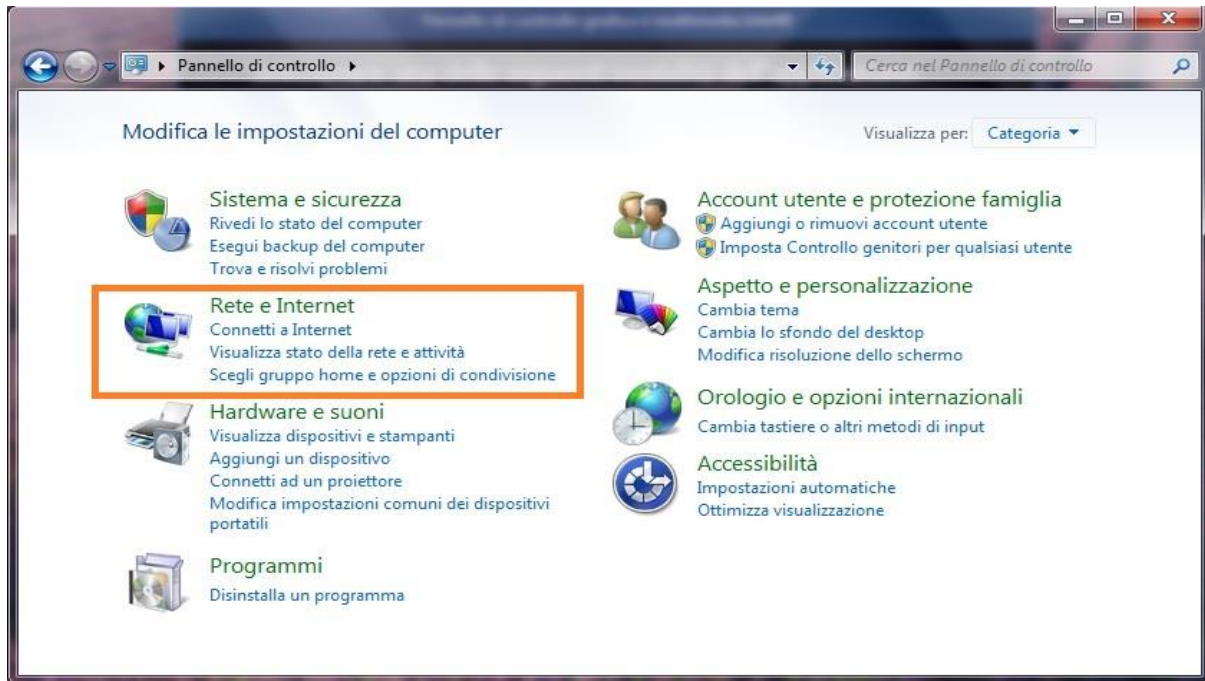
Pannello di controllo ▸

Cerca nel Pannello di controllo

Modifica le impostazioni del computer

Visualizza per: Categoria ▾

Sistema e sicurezza
Rivedi lo stato del computer
Esegui backup del computer
Trova e risolvi problemi

Rete e Internet
Connetti a Internet
Visualizza stato della rete e attività
Scegli gruppo home e opzioni di condivisione

Hardware e suoni
Visualizza dispositivi e stampanti
Aggiungi un dispositivo
Connetti ad un proiettore
Modifica impostazioni comuni dei dispositivi portatili

Programmi
Disinstalla un programma

Account utente e protezione famiglia
Aggiungi o rimuovi account utente
Imposta Controllo genitori per qualsiasi utente

Aspetto e personalizzazione
Cambia tema
Cambia lo sfondo del desktop
Modifica risoluzione dello schermo

Orologio e opzioni internazionali
Cambia tastiere o altri metodi di input

Accessibilità
Impostazioni automatiche
Ottimizza visualizzazione